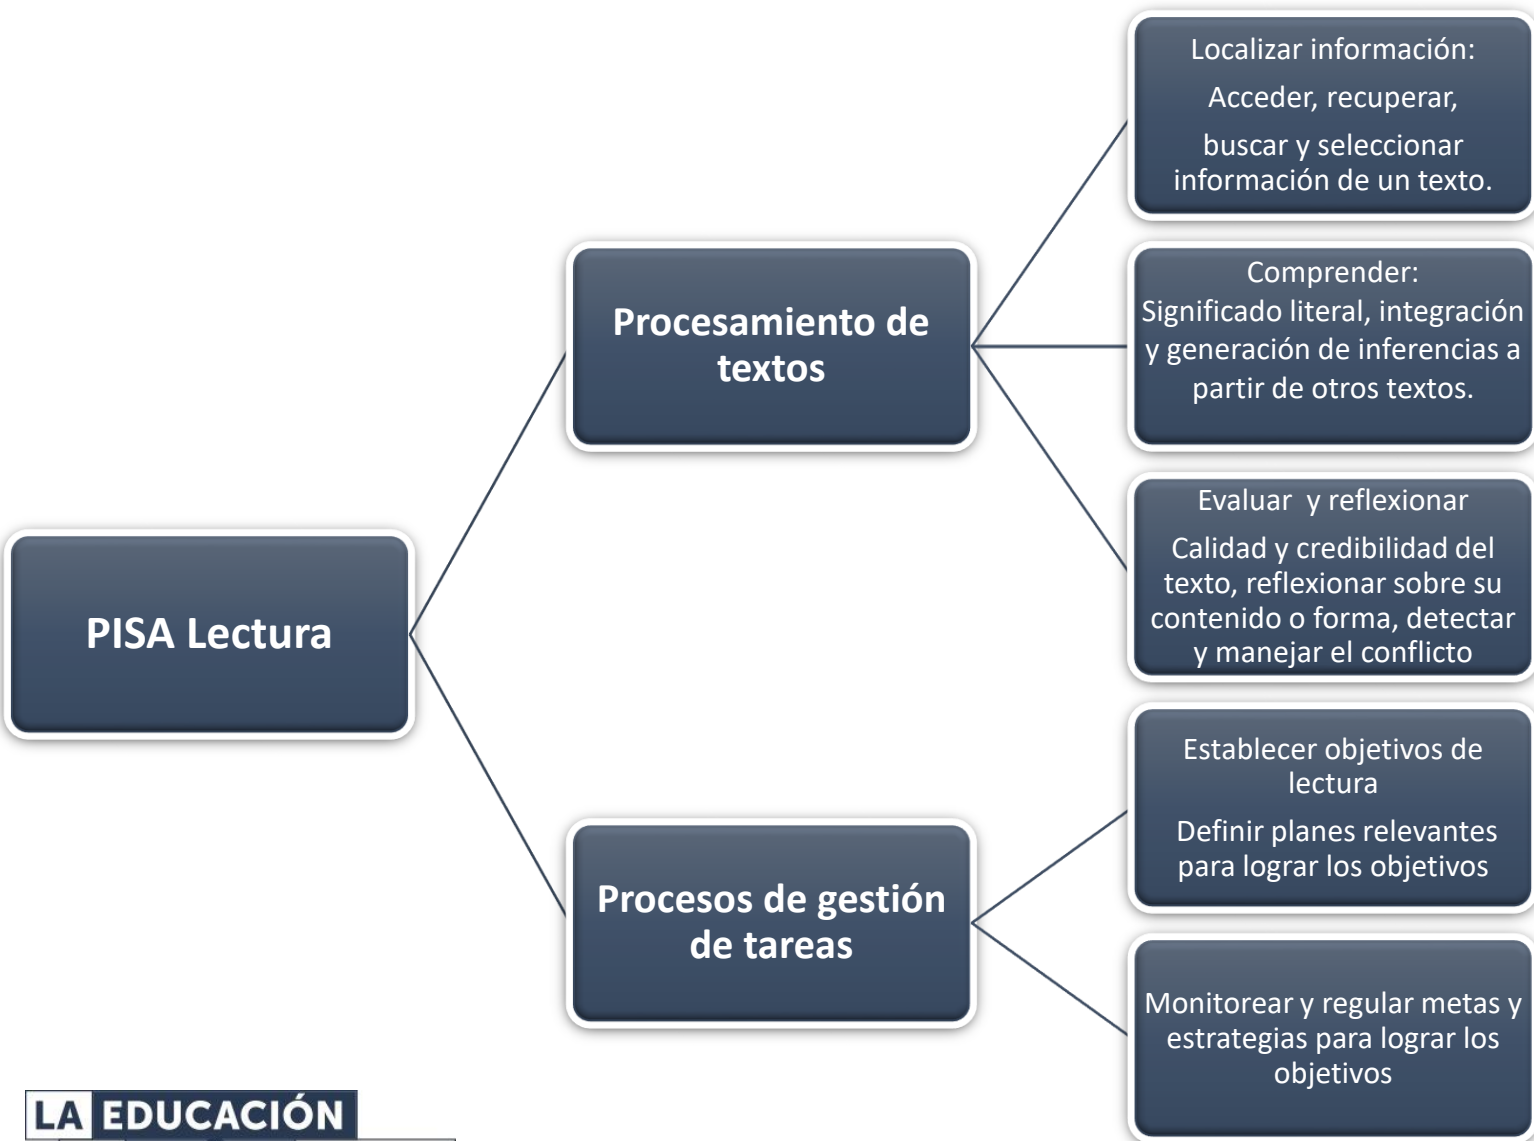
PISA Lectura

Procesamiento de textos

Localizar información:
Acceder, recuperar,
buscar y seleccionar información de un texto.

Comprender:
Significado literal, integración y generación de inferencias a partir de otros textos.

Evaluar y reflexionar
Calidad y credibilidad del texto, reflexionar sobre su contenido o forma, detectar y manejar el conflicto

Procesos de gestión de tareas

Establecer objetivos de lectura
Definir planes relevantes para lograr los objetivos

Monitorear y regular metas y estrategias para lograr los objetivos

LA EDUCACIÓN